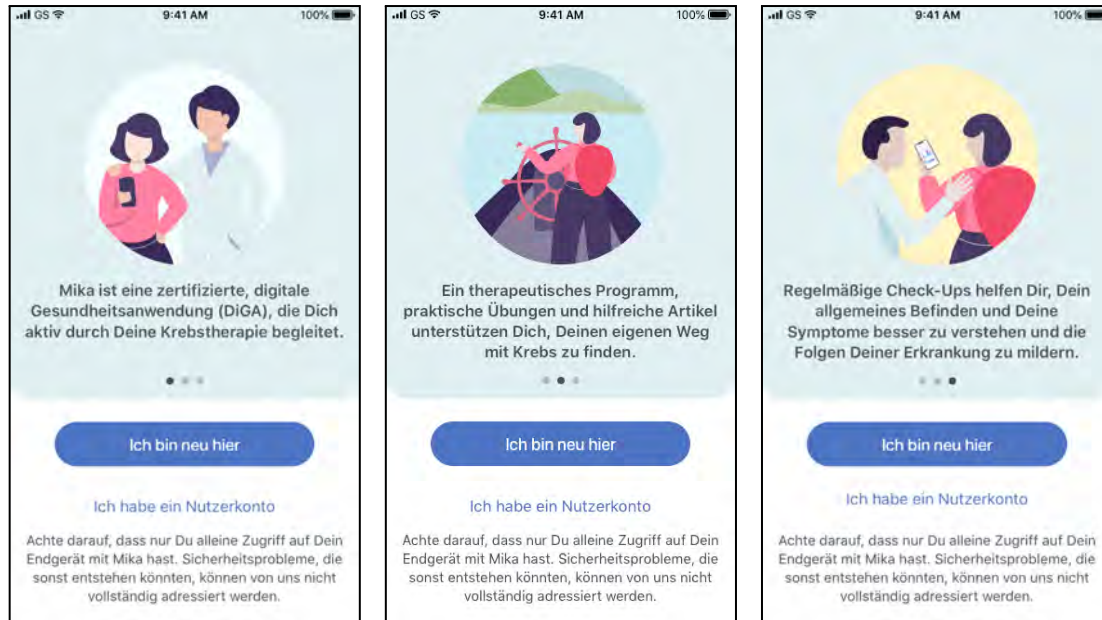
GS 9:41 AM 100%

Mika ist eine zertifizierte, digitale Gesundheitsanwendung (DiGA), die Dich aktiv durch Deine Krebstherapie begleitet.

Ich bin neu hier

Ich habe ein Nutzerkonto

Achte darauf, dass nur Du alleine Zugriff auf Dein Endgerät mit Mika hast. Sicherheitsprobleme, die sonst entstehen könnten, können von uns nicht vollständig adressiert werden.

GS 9:41 AM 100%

Ein therapeutisches Programm, praktische Übungen und hilfreiche Artikel unterstützen Dich, Deinen eigenen Weg mit Krebs zu finden.

Ich bin neu hier

Ich habe ein Nutzerkonto

Achte darauf, dass nur Du alleine Zugriff auf Dein Endgerät mit Mika hast. Sicherheitsprobleme, die sonst entstehen könnten, können von uns nicht vollständig adressiert werden.

GS 9:41 AM 100%

Regelmäßige Check-Ups helfen Dir, Dein allgemeines Befinden und Deine Symptome besser zu verstehen und die Folgen Deiner Erkrankung zu mildern.

Ich bin neu hier

Ich habe ein Nutzerkonto

Achte darauf, dass nur Du alleine Zugriff auf Dein Endgerät mit Mika hast. Sicherheitsprobleme, die sonst entstehen könnten, können von uns nicht vollständig adressiert werden.